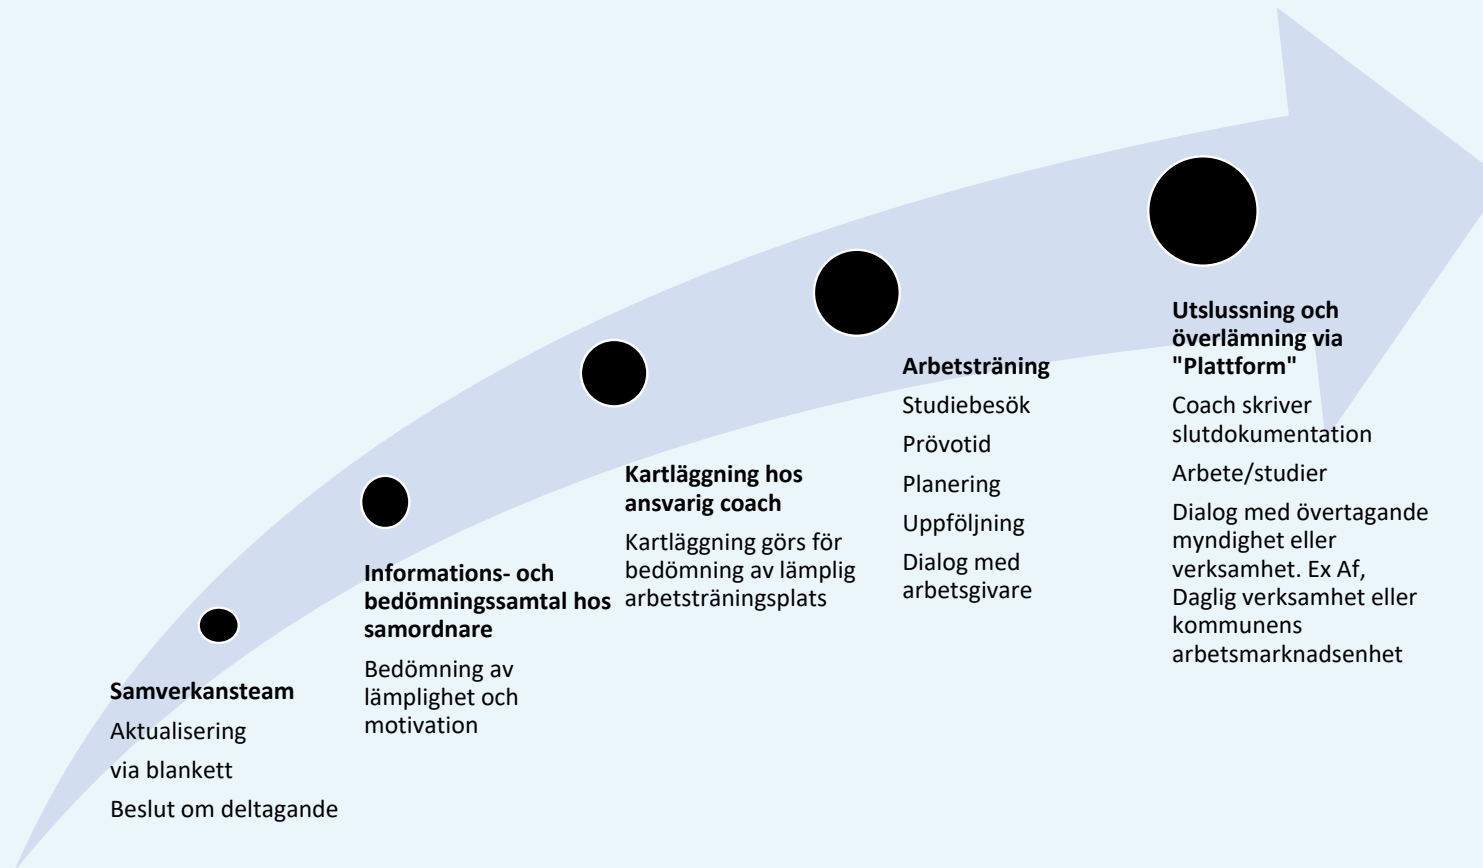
Samverkansteam

Aktualisering

via blankett

Beslut om deltagande

Informations- och bedömningssamtal hos samordnare

Bedömning av lämplighet och motivation

Kartläggning hos ansvarig coach

Kartläggning görs för bedömning av lämplig arbetsträningsplats

Arbetsträning

Studiebesök

Prövotid

Planering

Uppföljning

Dialog med arbetsgivare

Utslussning och överlämning via "Plattform"

Coach skriver slutdokumentation

Arbete/studier

Dialog med övertagande myndighet eller verksamhet. Ex Af, Daglig verksamhet eller kommunens arbetsmarknadsenhet